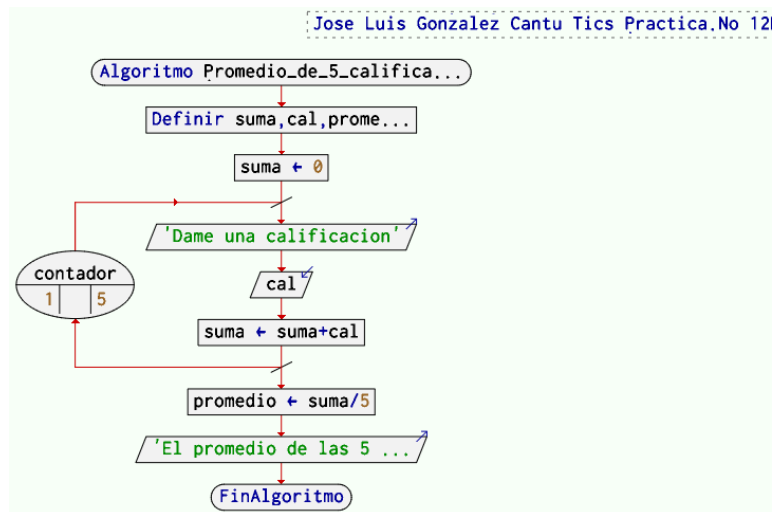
Jose Luis Gonzalez Cantu Tics Practica.No 12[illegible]

Algoritmo Promedio_de_5_califica...

Definir suma,cal,prome...

suma ← 0

contador
1 | | 5

'Dame una calificacion'

cal

suma ← suma+cal

promedio ← suma/5

'El promedio de las 5 ...

FinAlgoritmo